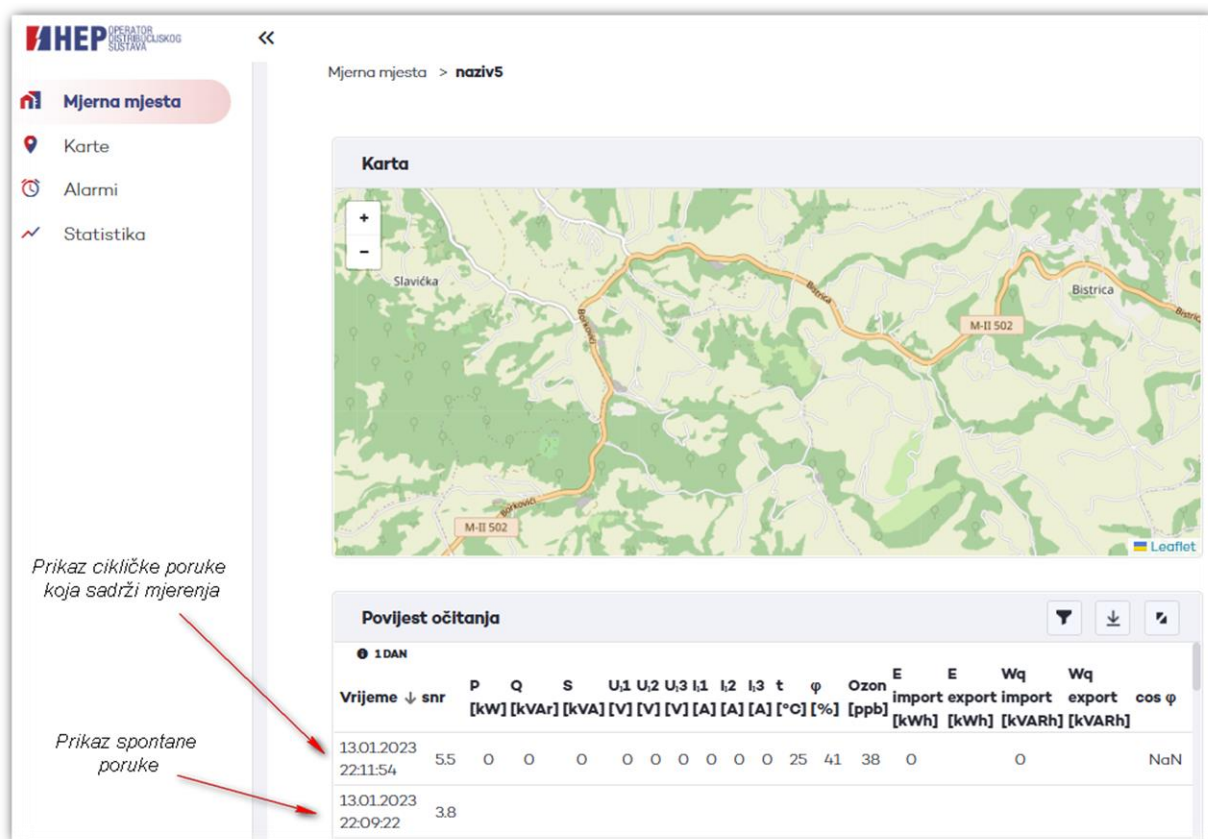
HEP OPERATOR DISTRIBUCIJSKOG SUSTAVA

«

Mjerna mjesta

Karte

Alarmi

Statistika

Mjerna mjesta > naziv5

Karta

+

−

Slavička

Borkovići

Bistrica

Bistrica

M-II 502

Borkovići

M-II 502

Bistrica

Leaflet

Prikaz cikličke poruke koja sadrži mjerenja

Prikaz spontane poruke

Povijest očitanja

1 DAN

| Vrijeme ↓ | snr | P [kW] | Q [kVAr] | S [kVA] | $U_l1$ [V] | $U_l2$ [V] | $U_l3$ [V] | $I_l1$ [A] | $I_l2$ [A] | $I_l3$ [A] | t [°C] | φ [%] | Ozon [ppb] | E import [kWh] | E export [kWh] | Wq import [kVARh] | Wq export [kVARh] | cos φ |
|---|---|---|---|---|---|---|---|---|---|---|---|---|---|---|---|---|---|---|
| 13.01.2023 22:11:54 | 5.5 | 0 | 0 | 0 | 0 | 0 | 0 | 0 | 0 | 0 | 25 | 41 | 38 | 0 | | 0 | | NaN |
| 13.01.2023 22:09:22 | 3.8 | | | | | | | | | | | | | | | | | |